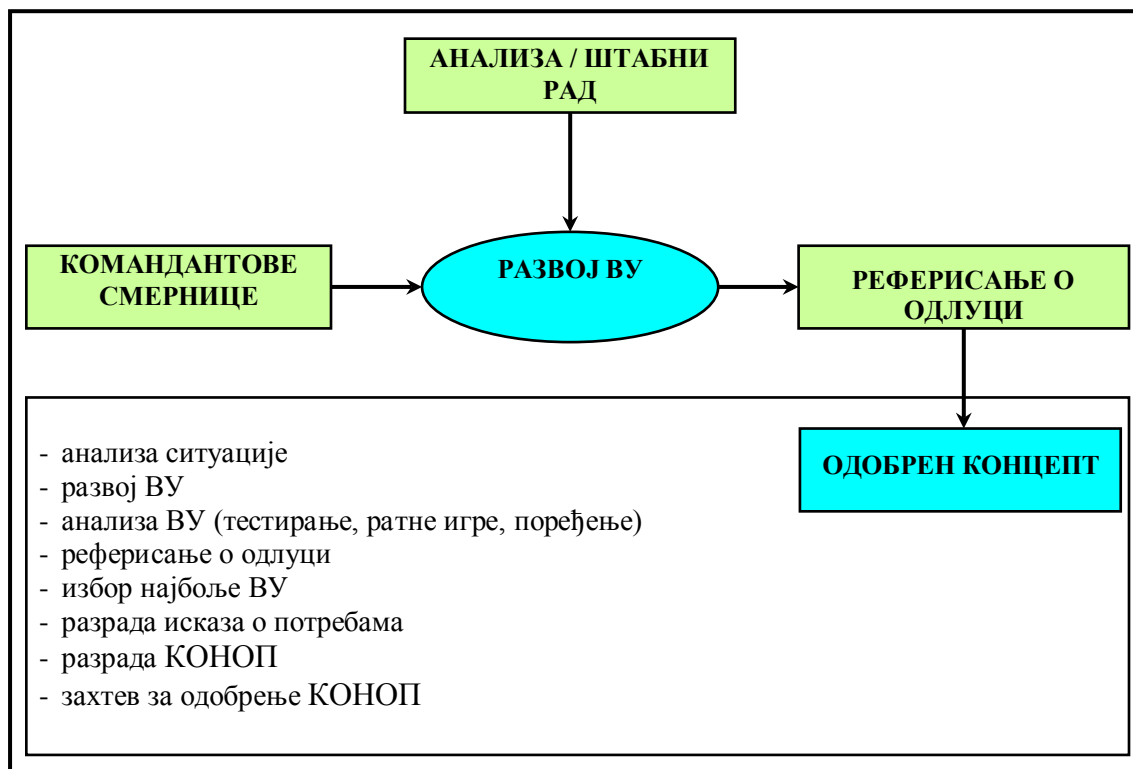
АНАЛИЗА / ШТАБНИ РАД

КОМАНДАНТОВЕ СМЕРНИЦЕ

РАЗВОЈ ВУ

РЕФЕРИСАЊЕ О ОДЛУЦИ

ОДОБРЕН КОНЦЕПТ

- анализа ситуације
- развој ВУ
- анализа ВУ (тестирање, ратне игре, поређење)
- реферисање о одлуци
- избор најбоље ВУ
- разрада исказа о потребама
- разрада КОНОП
- захтев за одобрење КОНОП